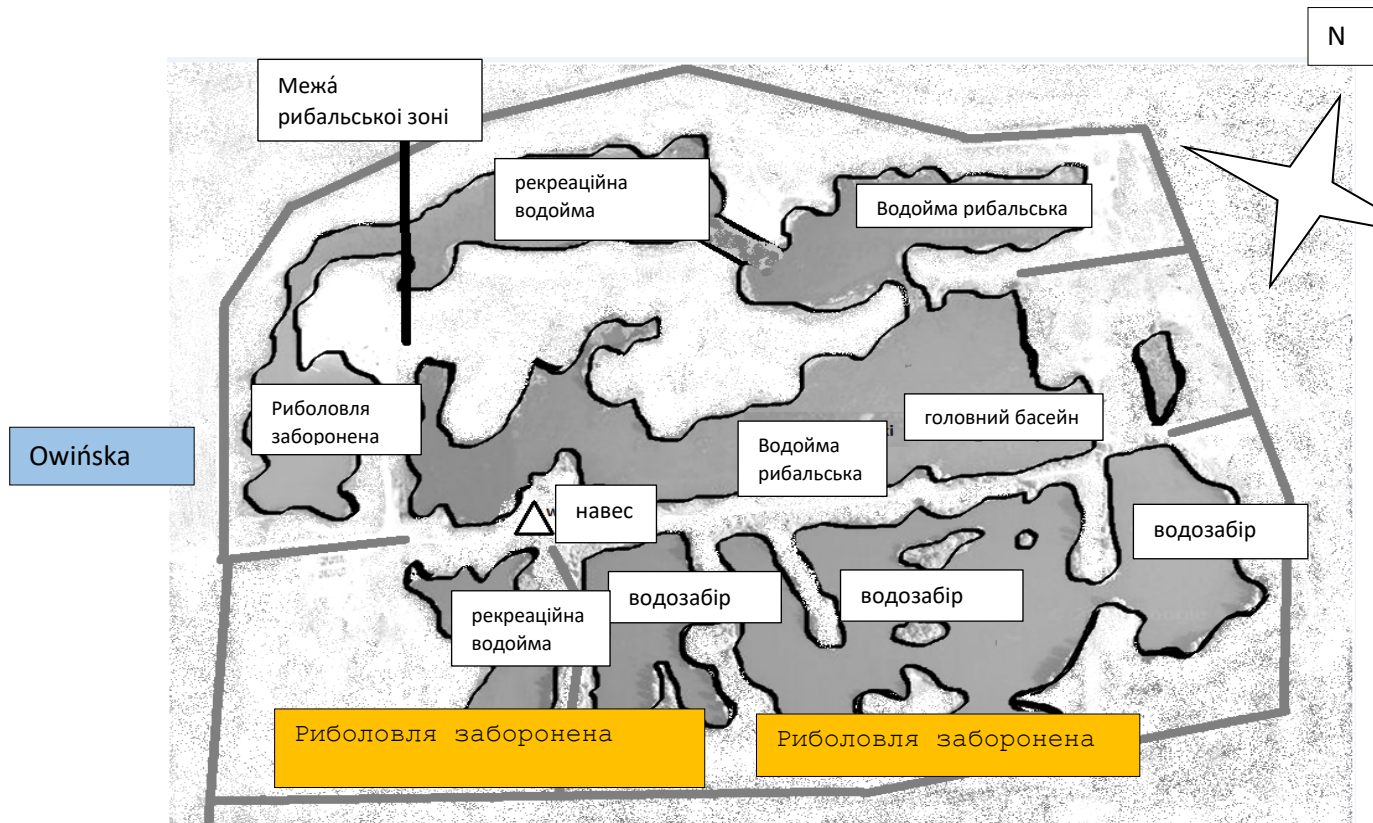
N

Межа́ рибальськоі зоні

рекреаційна водойма

Водойма рибальська

Риболовля заборонена

Owińska

головний басейн

Водойма рибальська

навес

водозабір

рекреаційна водойма

водозабір

водозабір

Риболовля заборонена

Риболовля заборонена